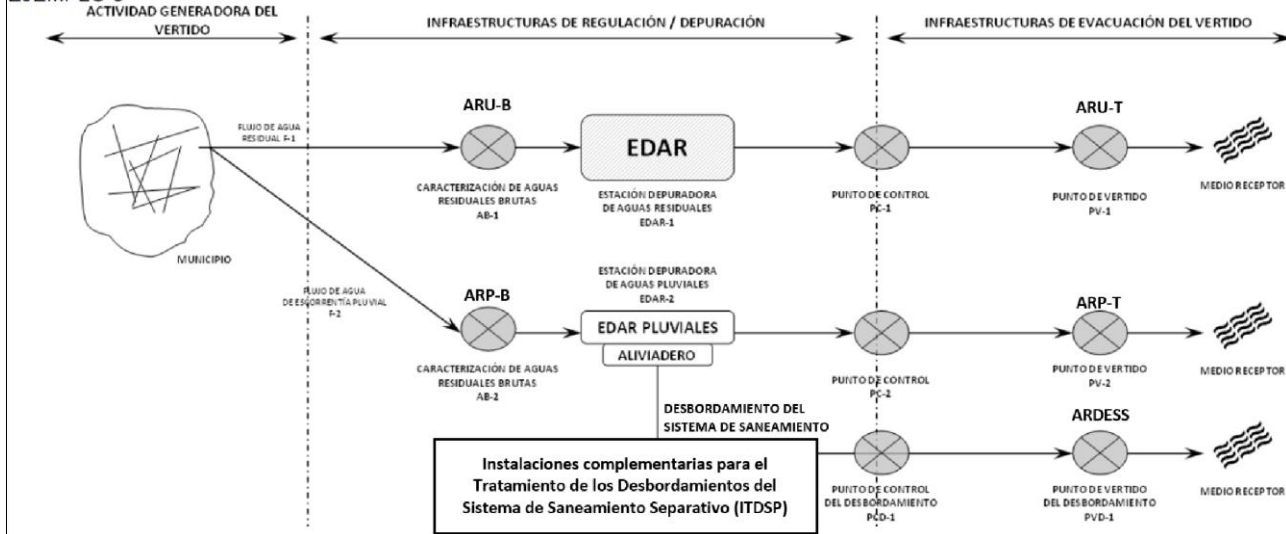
ACTIVIDAD GENERADORA DEL VERTIDO

INFRAESTRUCTURAS DE REGULACIÓN / DEPURACIÓN

INFRAESTRUCTURAS DE EVACUACIÓN DEL VERTIDO

FLUJO DE AGUA RESIDUAL F-1

ARU-B

EDAR

ARU-T

MUNICIPIO

CARACTERIZACIÓN DE AGUAS RESIDUALES BRUTAS AB-1

ESTACIÓN DEPURADORA DE AGUAS RESIDUALES EDAR-1

PUNTO DE CONTROL PC-1

PUNTO DE VERTIDO PV-1

MEDIO RECEPTOR

FLUJO DE AGUA DE ESCORRENTÍA PLUVIAL F-2

ESTACIÓN DEPURADORA DE AGUAS PLUVIALES EDAR-2

ARP-B

EDAR PLUVIALES

ALIVIADERO

ARP-T

CARACTERIZACIÓN DE AGUAS RESIDUALES BRUTAS AB-2

PUNTO DE CONTROL PC-2

PUNTO DE VERTIDO PV-2

MEDIO RECEPTOR

DESBORDAMIENTO DEL SISTEMA DE SANEAMIENTO

ARDESS

Instalaciones complementarias para el Tratamiento de los Desbordamientos del Sistema de Saneamiento Separativo (ITDSP)

PUNTO DE CONTROL DEL DESBORDAMIENTO PCD-1

PUNTO DE VERTIDO DEL DESBORDAMIENTO PVD-1

MEDIO RECEPTOR